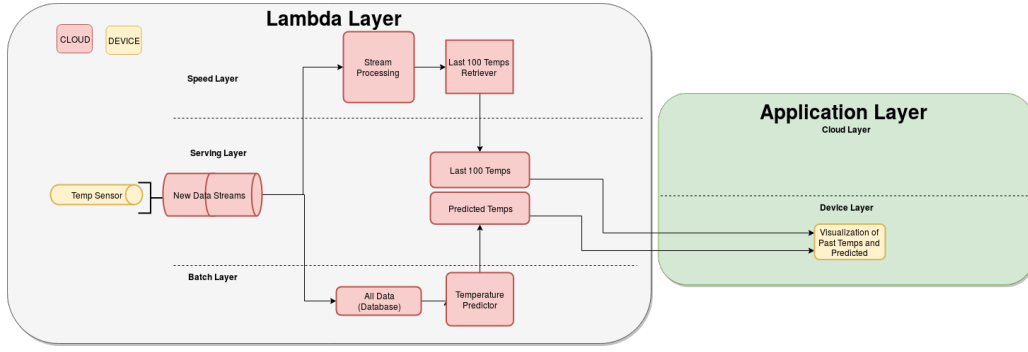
Lambda Layer

CLOUD

DEVICE

Speed Layer

Stream Processing

Last 100 Temps Retriever

Serving Layer

Temp Sensor

New Data Streams

Last 100 Temps

Predicted Temps

Batch Layer

All Data (Database)

Temperature Predictor

Application Layer

Cloud Layer

Device Layer

Visualization of Past Temps and Predicted